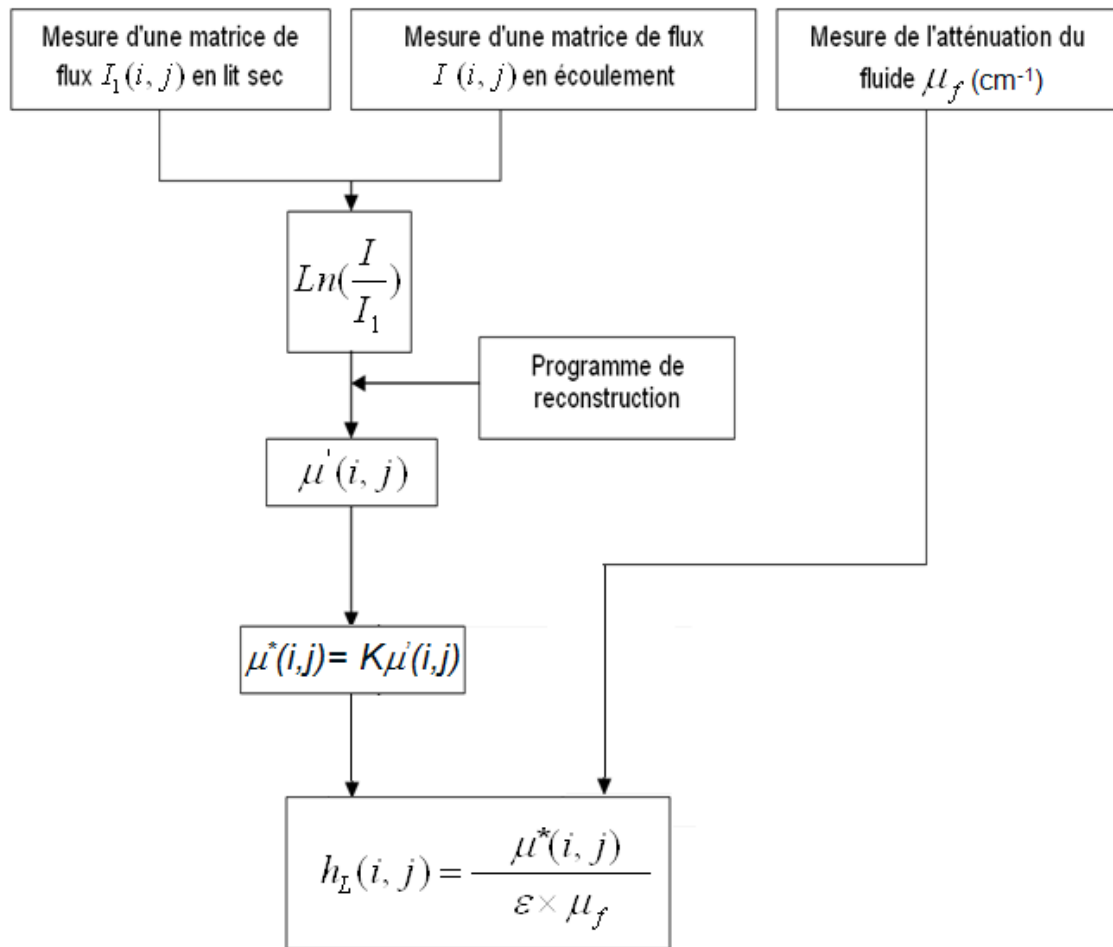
Mesure d'une matrice de flux $I_1(i, j)$ en lit sec

Mesure d'une matrice de flux $I\,(i, j)$ en écoulement

Mesure de l'atténuation du fluide $\mu_f$ (cm-1)

$Ln(\frac{I}{I_1})$

Programme de reconstruction

$\mu^{'}(i, j)$

$\mu^{*}(i,j)= K\mu^{'}(i,j)$

$h_L(i, j) = \frac{\mu^{*}(i, j)}{\varepsilon \times \mu_f}$